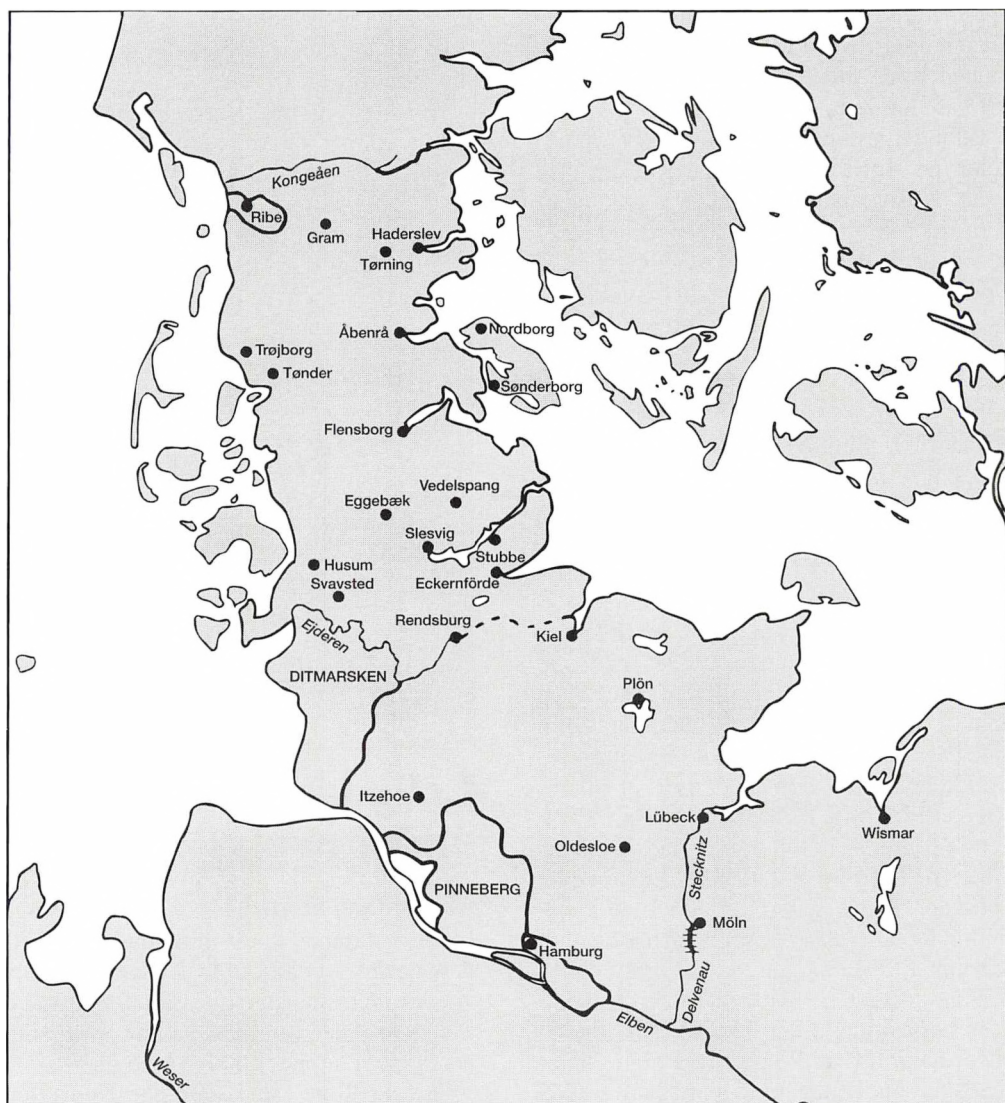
Kongeåen
Ribe
Gram
Haderslev
Tørning
Åbenrå
Nordborg
Trøjborg
Tønder
Sønderborg
Flensborg
Vedelspang
Eggebæk
Slesvig
Stubbe
Husum
Svavsted
Eckernförde
Rendsburg
Kiel
Ejderen
DITMARSKEN
Plön
Itzehoe
Lübeck
Wismar
Oldesloe
PINNEBERG
Stecknitz
Möln
Hamburg
Delvenau
Elben
Weser